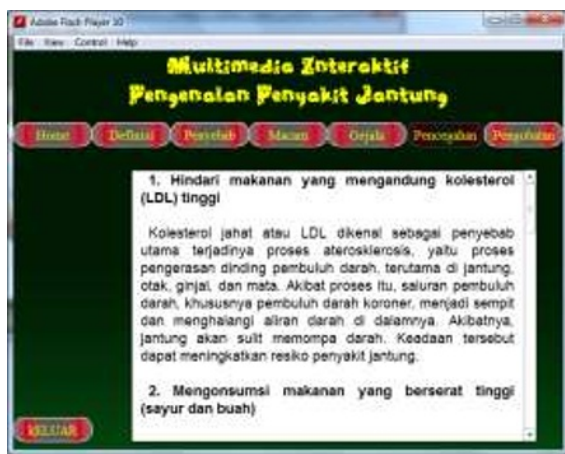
Adobe Flash Player 10

File View Control Help

Multimedia Interaktif

Pengenalan Penyakit Jantung

Home Definisi Penyebab Macam Gejala Pencegahan Pengobatan

1. Hindari makanan yang mengandung kolesterol (LDL) tinggi

Kolesterol jahat atau LDL dikenal sebagai penyebab utama terjadinya proses aterosklerosis, yaitu proses pengerasan dinding pembuluh darah, terutama di jantung, otak, ginjal, dan mata. Akibat proses itu, saluran pembuluh darah, khususnya pembuluh darah koroner, menjadi sempit dan menghalangi aliran darah di dalamnya. Akibatnya, jantung akan sulit memompa darah. Keadaan tersebut dapat meningkatkan resiko penyakit jantung.

2. Mengonsumsi makanan yang berserat tinggi (sayur dan buah)

KELUAR